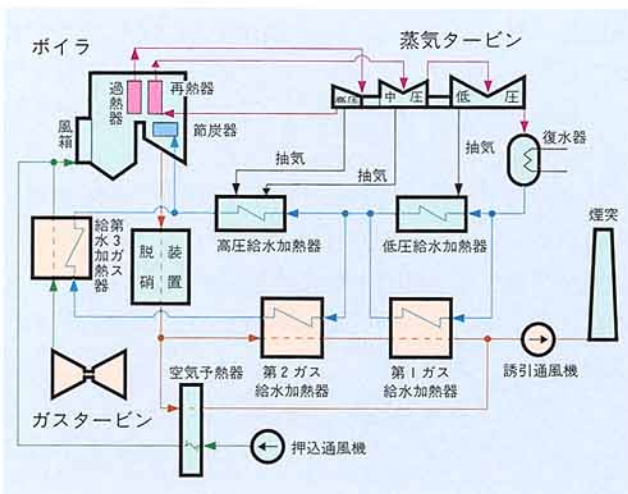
ボイラ

蒸気タービン

過熱器

再熱器

風箱

節炭器

高圧

中

圧

低

圧

復水器

抽気

抽気

抽気

高圧給水加熱器

低圧給水加熱器

煙突

第3ガス給水加熱器

脱硝

装置

第2ガス給水加熱器

第1ガス給水加熱器

誘引通風機

空気予熱器

ガスタービン

押込通風機